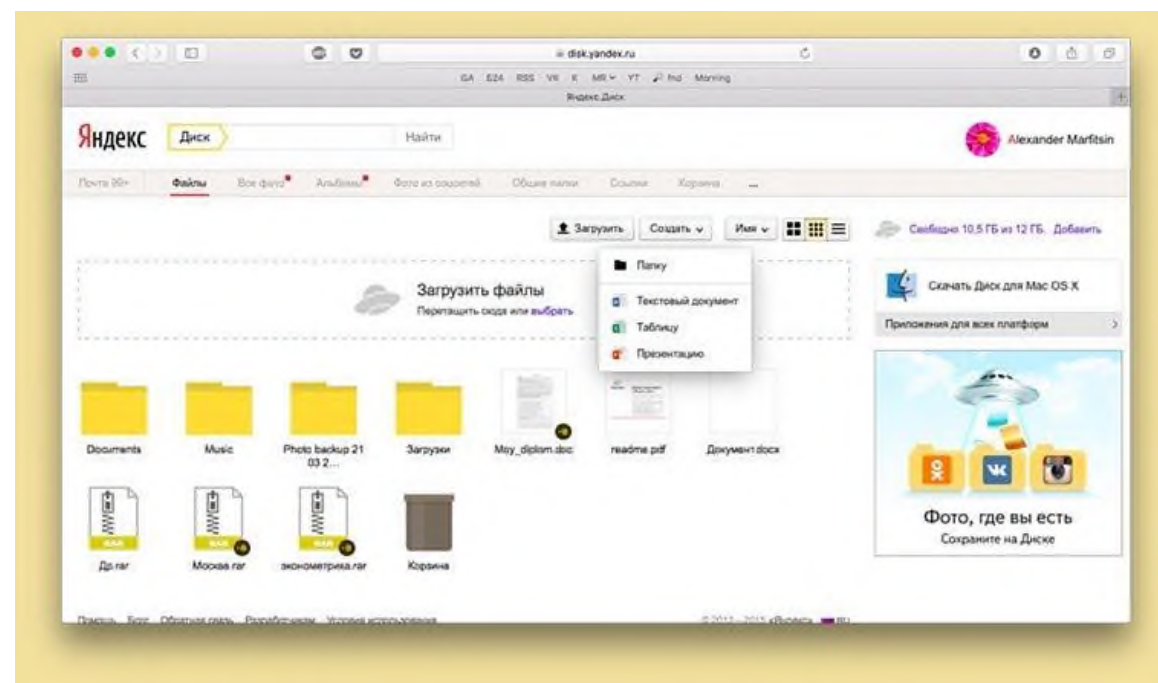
disk.yandex.ru

GA E24 RSS VK K MR YT Fnd Morning

Яндекс.Диск

Яндекс Диск Найти

Alexander Marfitsin

Почта 99+ Файлы Все фото Альбомы Фото из соцсетей Общие папки Ссылки Корзина ...

Загрузить Создать Имя

Свободно 10,5 ГБ из 12 ГБ. Добавить

Папку
Текстовый документ
Таблицу
Презентацию

Загрузить файлы
Перетащить сюда или выбрать

Скачать Диск для Mac OS X

Приложения для всех платформ

Documents Music Photo backup 21 03 2... Загрузки Moy_diplom.doc readme.pdf Документ.docx

Др.rar Москва.rar эконометрика.rar Корзина

Фото, где вы есть
Сохраните на Диске

Помощь Блог Обратная связь Разработчикам Условия использования

© 2012—2015 «Яндекс» RU